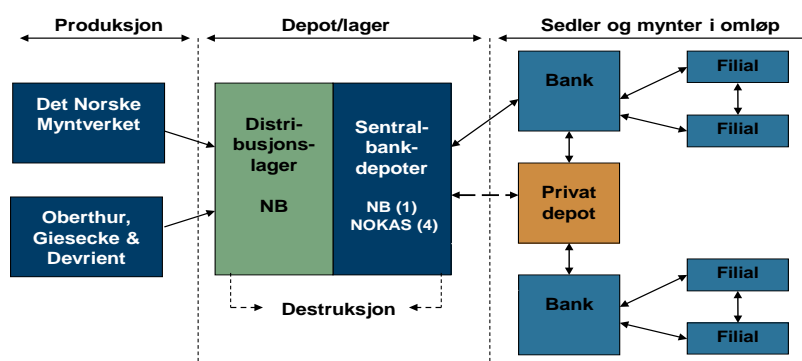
Produksjon

Depot/lager

Sedler og mynter i omløp

Det Norske Myntverket

Oberthur, Giesecke & Devrient

Distribusjonslager

NB

Sentralbankdepoter

NB (1)
NOKAS (4)

Destruksjon

Bank

Filial

Filial

Privat depot

Bank

Filial

Filial